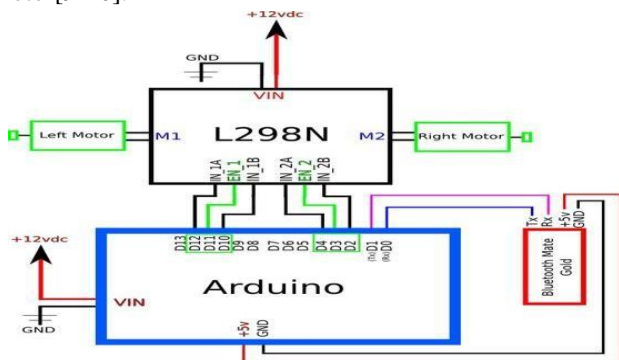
+12vdc

GND

VIN

Left Motor

M1

L298N

M2

Right Motor

IN_1A EN_1 IN_1B IN_2A EN_2 IN_2B

D13 D12 D11 D10 D9 D8 D7 D6 D5 D4 D3 D2 (Tx) D1 (Rx) D0

Tx Rx +5v GND

+12vdc

Bluetooth Mate Gold

VIN

Arduino

GND

+5v GND